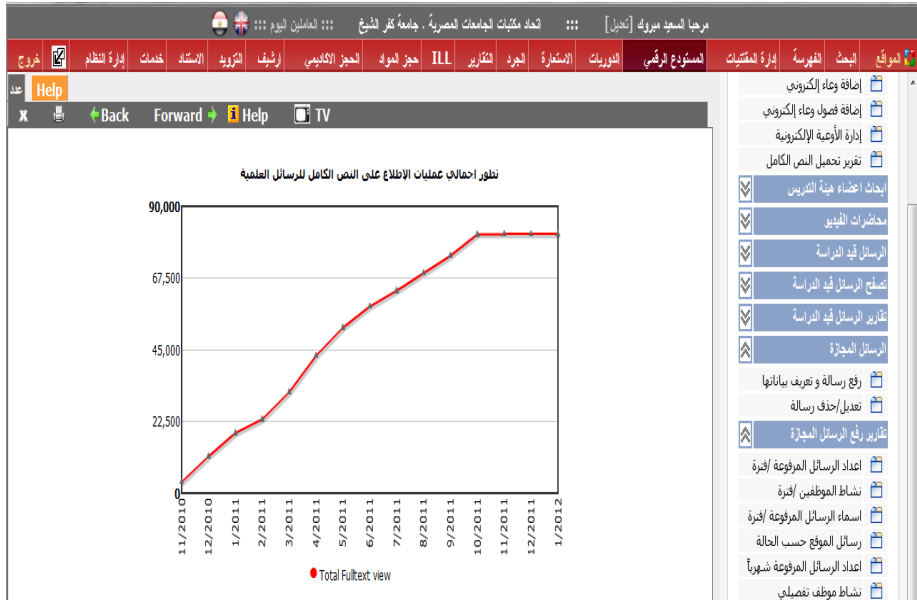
مرحبا السعيد مبروك [تعديل] ::: اتحاد مكتبات الجامعات المصرية ، جامعة كفر الشيخ ::: العاملين اليوم :::

مواقع البحث الفهرسة إدارة المقتنيات المستودع الرقمي الدوريات الاستعارة الجرد التقارير ILL حجز المواد الحجز الاكاديمي أرشيف التزويد الاستناد خدمات إدارة النظام خروج

عد Help

Back Forward Help TV

تطور اجمالي عمليات الاطلاع على النص الكامل للرسائل العلمية

90,000
67,500
45,000
22,500
0

11/2010 12/2010 1/2011 2/2011 3/2011 4/2011 5/2011 6/2011 7/2011 8/2011 9/2011 10/2011 11/2011 12/2011 1/2012

Total Fulltext view

إضافة وعاء إلكتروني
إضافة فصول وعاء إلكتروني
إدارة الأوعية الإلكترونية
تقرير تحميل النص الكامل
ابحاث اعضاء هيئة التدريس
محاضرات الفيديو
الرسائل قيد الدراسة
تصفح الرسائل قيد الدراسة
تقارير الرسائل قيد الدراسة
الرسائل المجازة
رفع رسالة و تعريف بياناتها
تعديل/حذف رسالة
تقارير رفع الرسائل المجازة
اعداد الرسائل المرفوعة /فترة
نشاط الموظفين /فترة
اسماء الرسائل المرفوعة /فترة
رسائل الموقع حسب الحالة
اعداد الرسائل المرفوعة شهرياً
نشاط موظف تفصيلي